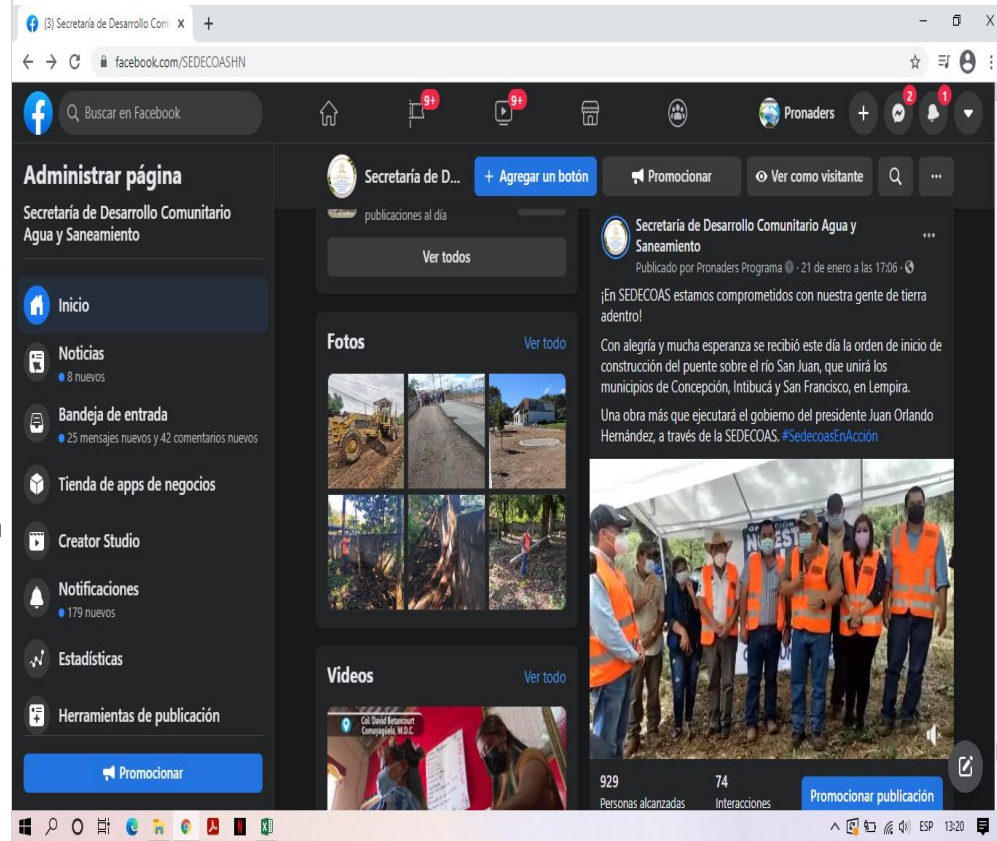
(3) Secretaría de Desarrollo Comu ×
facebook.com/SEDECOASHN

Buscar en Facebook
9+
9+
Pronaders
2
1

Administrar página
Secretaría de Desarrollo Comunitario Agua y Saneamiento

Inicio
Noticias
• 8 nuevos
Bandeja de entrada
• 25 mensajes nuevos y 42 comentarios nuevos
Tienda de apps de negocios
Creator Studio
Notificaciones
• 179 nuevos
Estadísticas
Herramientas de publicación
Promocionar

Secretaría de D...
+ Agregar un botón
Promocionar
Ver como visitante

publicaciones al día
Ver todos

Fotos
Ver todo

Videos
Ver todo
Col. David Betancourt Comayagüela, M.D.C.

Secretaría de Desarrollo Comunitario Agua y Saneamiento
Publicado por Pronaders Programa · 21 de enero a las 17:06 ·

¡En SEDECOAS estamos comprometidos con nuestra gente de tierra adentro!

Con alegría y mucha esperanza se recibió este día la orden de inicio de construcción del puente sobre el río San Juan, que unirá los municipios de Concepción, Intibucá y San Francisco, en Lempira.

Una obra más que ejecutará el gobierno del presidente Juan Orlando Hernández, a través de la SEDECOAS. #SedecoasEnAcción

929
Personas alcanzadas
74
Interacciones
Promocionar publicación

ESP 13:20